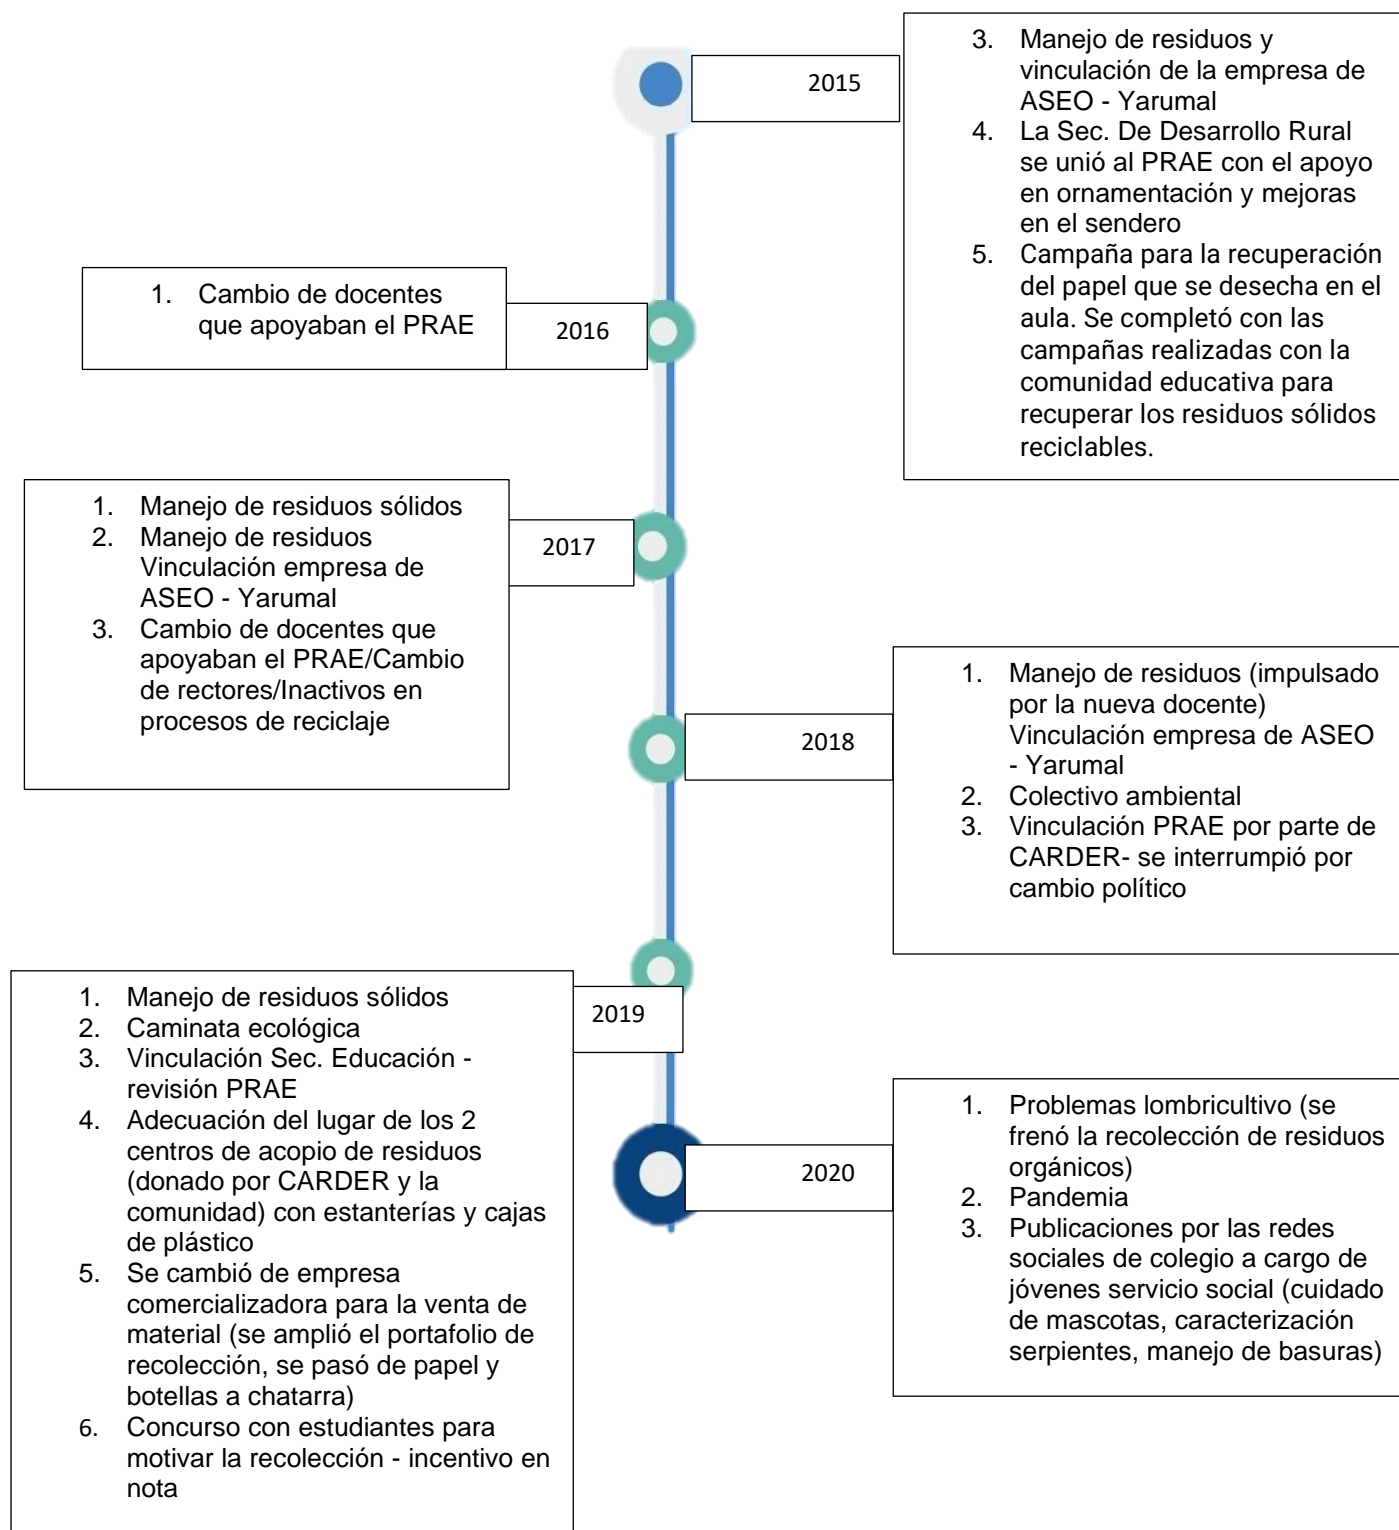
2015

3. Manejo de residuos y vinculación de la empresa de ASEO - Yarumal
4. La Sec. De Desarrollo Rural se unió al PRAE con el apoyo en ornamentación y mejoras en el sendero
5. Campaña para la recuperación del papel que se desecha en el aula. Se completó con las campañas realizadas con la comunidad educativa para recuperar los residuos sólidos reciclables.

2016

1. Cambio de docentes que apoyaban el PRAE

2017

1. Manejo de residuos sólidos
2. Manejo de residuos Vinculación empresa de ASEO - Yarumal
3. Cambio de docentes que apoyaban el PRAE/Cambio de rectores/Inactivos en procesos de reciclaje

2018

1. Manejo de residuos (impulsado por la nueva docente) Vinculación empresa de ASEO - Yarumal
2. Colectivo ambiental
3. Vinculación PRAE por parte de CARDER- se interrumpió por cambio político

2019

1. Manejo de residuos sólidos
2. Caminata ecológica
3. Vinculación Sec. Educación - revisión PRAE
4. Adecuación del lugar de los 2 centros de acopio de residuos (donado por CARDER y la comunidad) con estanterías y cajas de plástico
5. Se cambió de empresa comercializadora para la venta de material (se amplió el portafolio de recolección, se pasó de papel y botellas a chatarra)
6. Concurso con estudiantes para motivar la recolección - incentivo en nota

2020

1. Problemas lombricultivo (se frenó la recolección de residuos orgánicos)
2. Pandemia
3. Publicaciones por las redes sociales de colegio a cargo de jóvenes servicio social (cuidado de mascotas, caracterización serpientes, manejo de basuras)